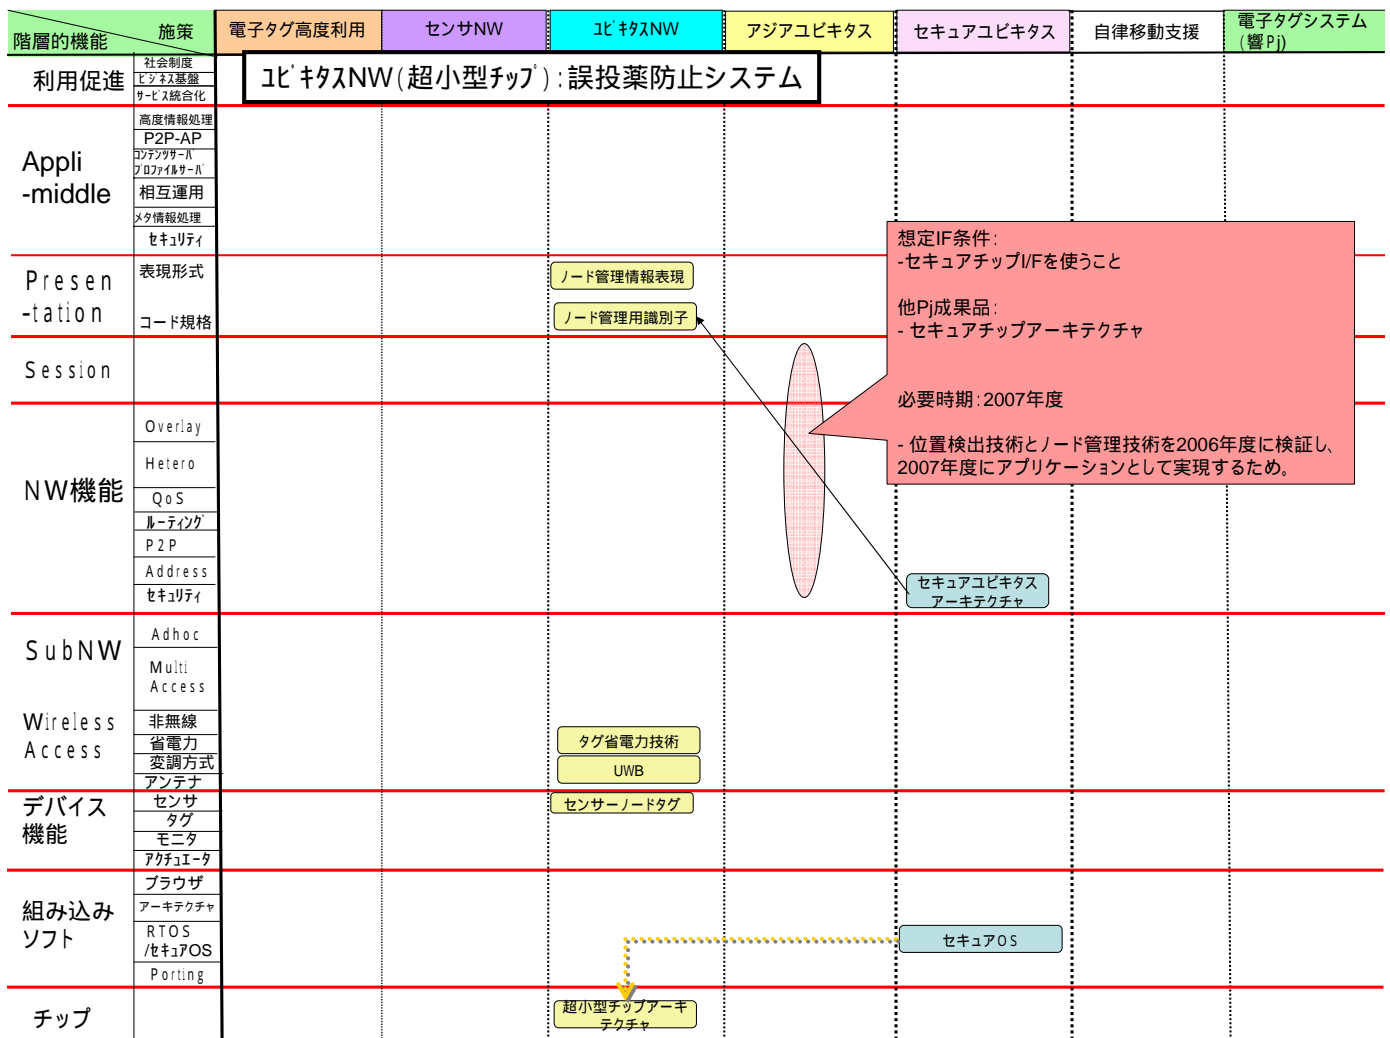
施策
階層的機能

| 電子タグ高度利用 | センサNW | ﾕﾋﾞｷﾀｽNW | アジアユビキタス | セキュアユビキタス | 自律移動支援 | 電子タグシステム（響Pj） |
|---|---|---|---|---|---|---|

ﾕﾋﾞｷﾀｽNW（超小型ﾁｯﾌﾟ）：誤投薬防止システム

利用促進
社会制度
ﾋﾞｼﾞﾈｽ基盤
ｻｰﾋﾞｽ統合化

Appli -middle
高度情報処理
P2P-AP
ｺﾝﾃﾝﾂｻｰﾊﾞ
ﾌﾟﾛﾌｧｲﾙｻｰﾊﾞ
相互運用
ﾒﾀ情報処理
ｾｷｭﾘﾃｨ

Presen -tation
表現形式
コード規格

ノード管理情報表現
ノード管理用識別子

想定IF条件：
-セキュアチップI/Fを使うこと

他Pj成果品：
- セキュアチップアーキテクチャ

必要時期：2007年度

- 位置検出技術とノード管理技術を2006年度に検証し、2007年度にアプリケーションとして実現するため。

Session

NW機能
Overlay
Hetero
QoS
ﾙｰﾃｨﾝｸﾞ
P2P
Address
ｾｷｭﾘﾃｨ

セキュアユビキタスアーキテクチャ

SubNW
Adhoc
Multi Access

Wireless Access
非無線
省電力
変調方式
アンテナ

タグ省電力技術
UWB

デバイス機能
センサ
タグ
モニタ
ｱｸﾁｭｴｰﾀ

センサーノードタグ

組み込みソフト
ブラウザ
アーキテクチャ
RTOS /ｾｷｭｱOS
Porting

セキュアOS

チップ

超小型チップアーキテクチャ